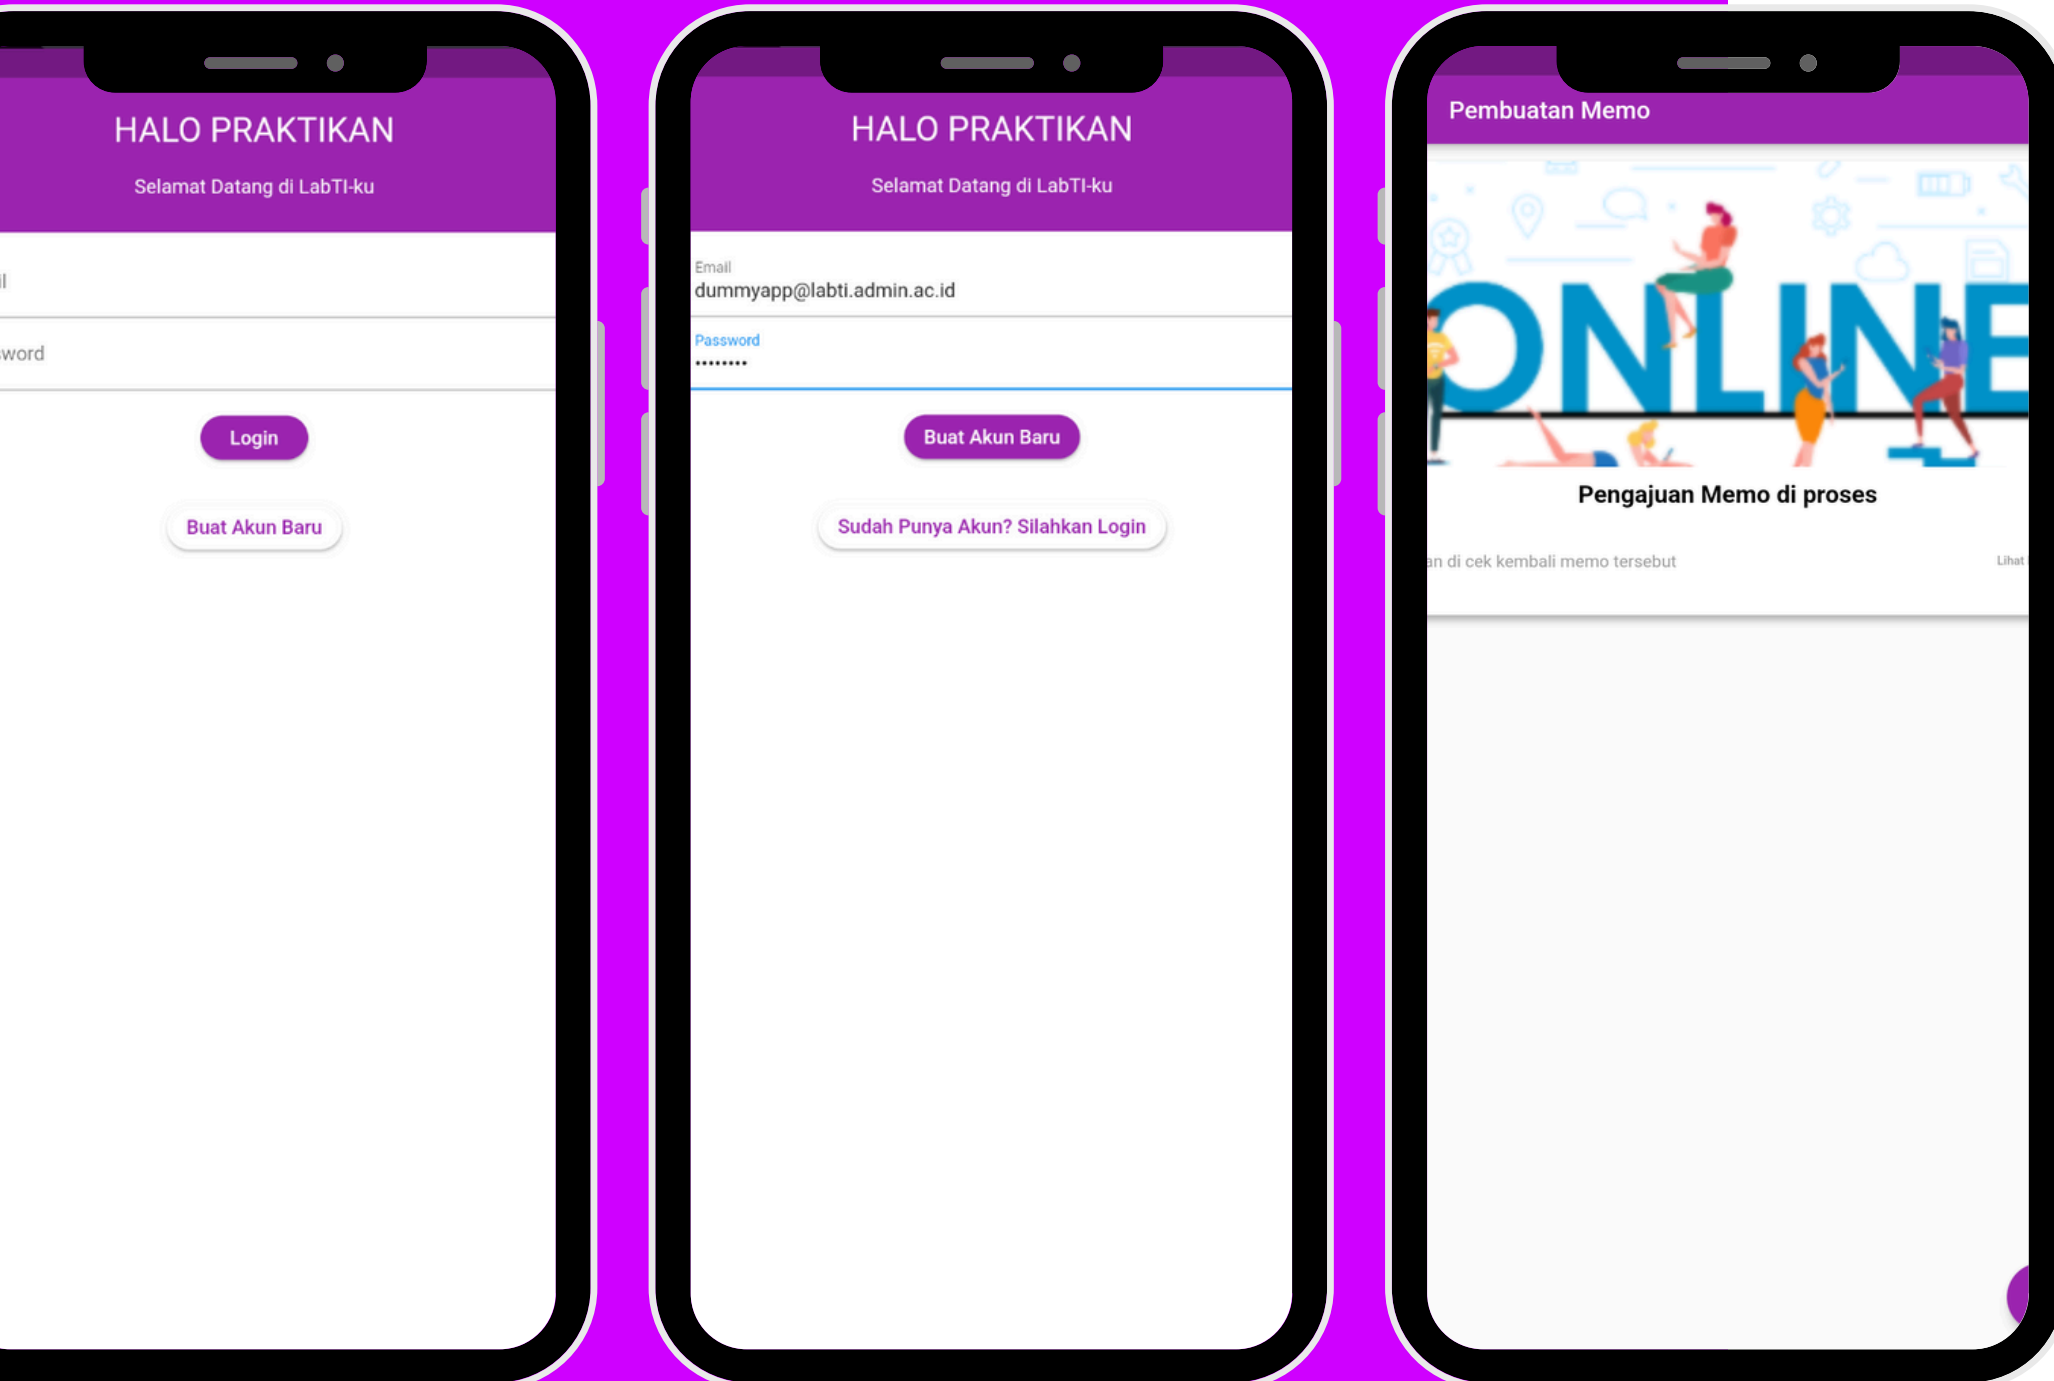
HALO PRAKTIKAN

Selamat Datang di LabTI-ku

il

word

Login

Buat Akun Baru

HALO PRAKTIKAN

Selamat Datang di LabTI-ku

Email
dummyapp@labti.admin.ac.id

Password
••••••••

Buat Akun Baru

Sudah Punya Akun? Silahkan Login

Pembuatan Memo

ONLINE

Pengajuan Memo di proses

an di cek kembali memo tersebut

Lihat